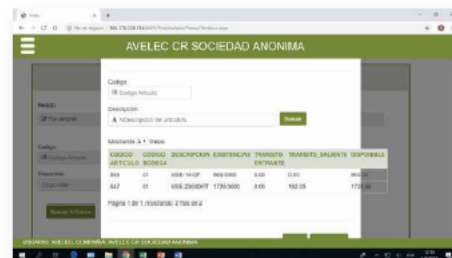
AVELEC CR SOCIEDAD ANONIMA

Codigo
Codigo Articulo

Descripcion
Descripcion del articulo

Buscar

Mostrando 4 registros

| CODIGO ARTICULO | CODIGO BODEGA | DESCRIPCION | EXISTENCIAS | TRANSITO ENTRANTE | TRANSITO_SALIENTE | DISPONIBLE |
|---|---|---|---|---|---|---|
| 849 | 01 | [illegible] | 968.0000 | 0.00 | 0.00 | 968.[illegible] |
| 847 | 01 | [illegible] | 1730.0000 | 0.00 | 192.00 | 1731.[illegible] |

Pagina 1 de 1, mostrando 2 filas de 2

Pedido
Por asignar

Codigo
Codigo Articulo

Disponible

Buscar Articulos

USUARIO: AVELEC, COMPAÑIA: AVELEC CR SOCIEDAD ANONIMA